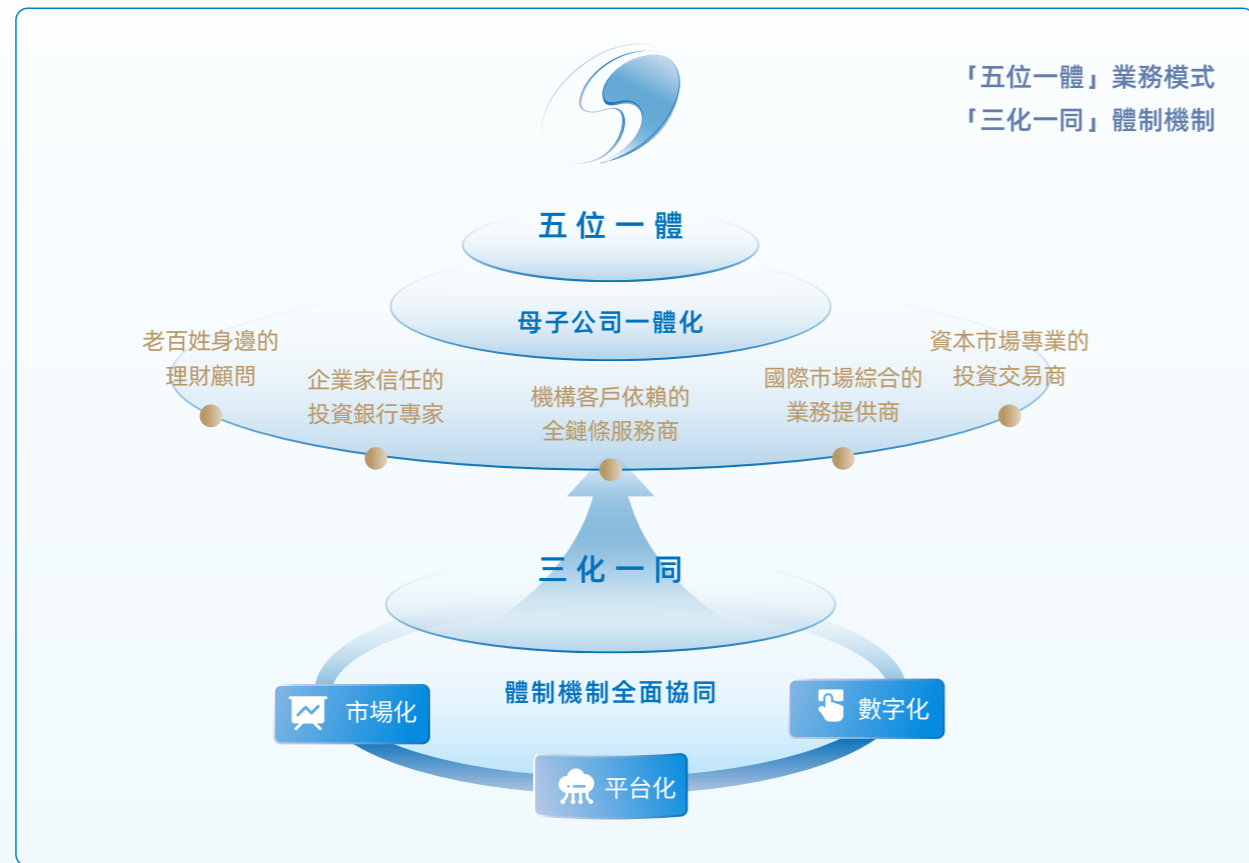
「五位一體」業務模式
「三化一同」體制機制

五位一體

母子公司一體化

老百姓身邊的理財顧問

企業家信任的投資銀行專家

機構客戶依賴的全鏈條服務商

國際市場綜合的業務提供商

資本市場專業的投資交易商

三化一同

體制機制全面協同

市場化

數字化

平台化